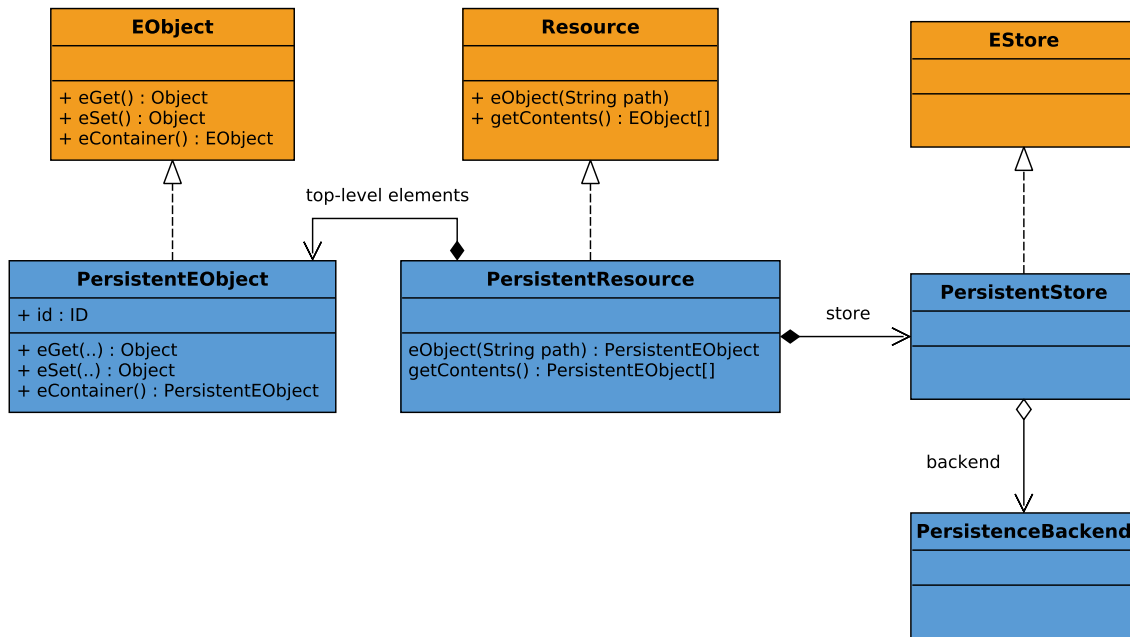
EObject

+ eGet() : Object
+ eSet() : Object
+ eContainer() : EObject

Resource

+ eObject(String path)
+ getContents() : EObject[]

EStore

top-level elements

PersistentEObject

+ id : ID

+ eGet(..) : Object
+ eSet(..) : Object
+ eContainer() : PersistentEObject

PersistentResource

eObject(String path) : PersistentEObject
getContents() : PersistentEObject[]

store

PersistentStore

backend

PersistenceBackend